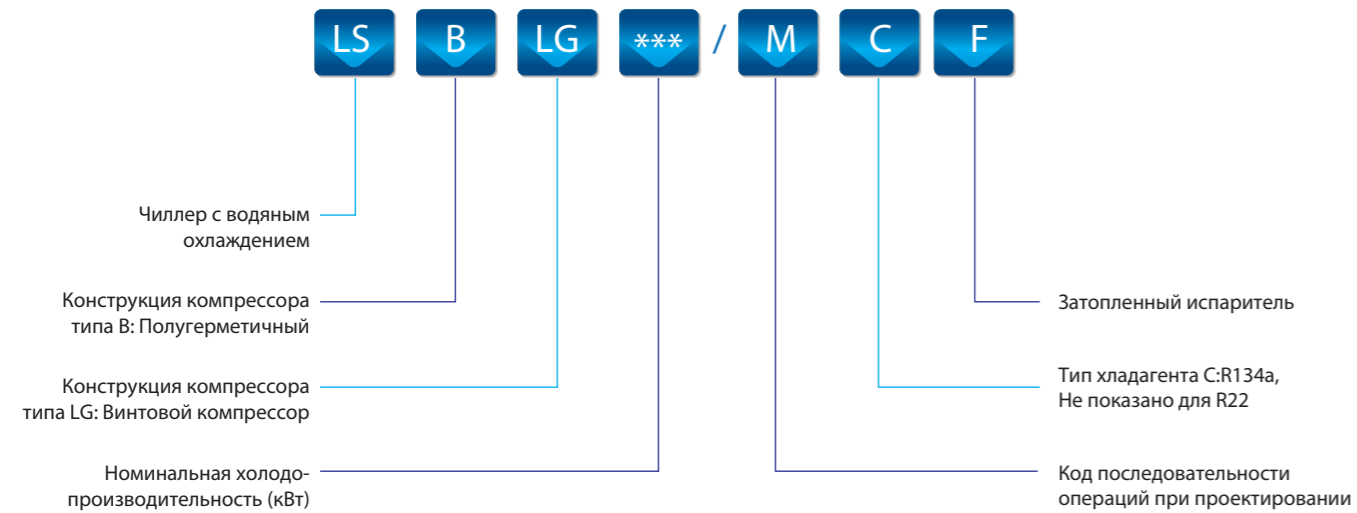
LS B LG *** / M C F

Чиллер с водяным охлаждением

Конструкция компрессора типа B: Полугерметичный

Конструкция компрессора типа LG: Винтовой компрессор

Номинальная холодопроизводительность (кВт)

Затопленный испаритель

Тип хладагента C:R134a, Не показано для R22

Код последовательности операций при проектировании